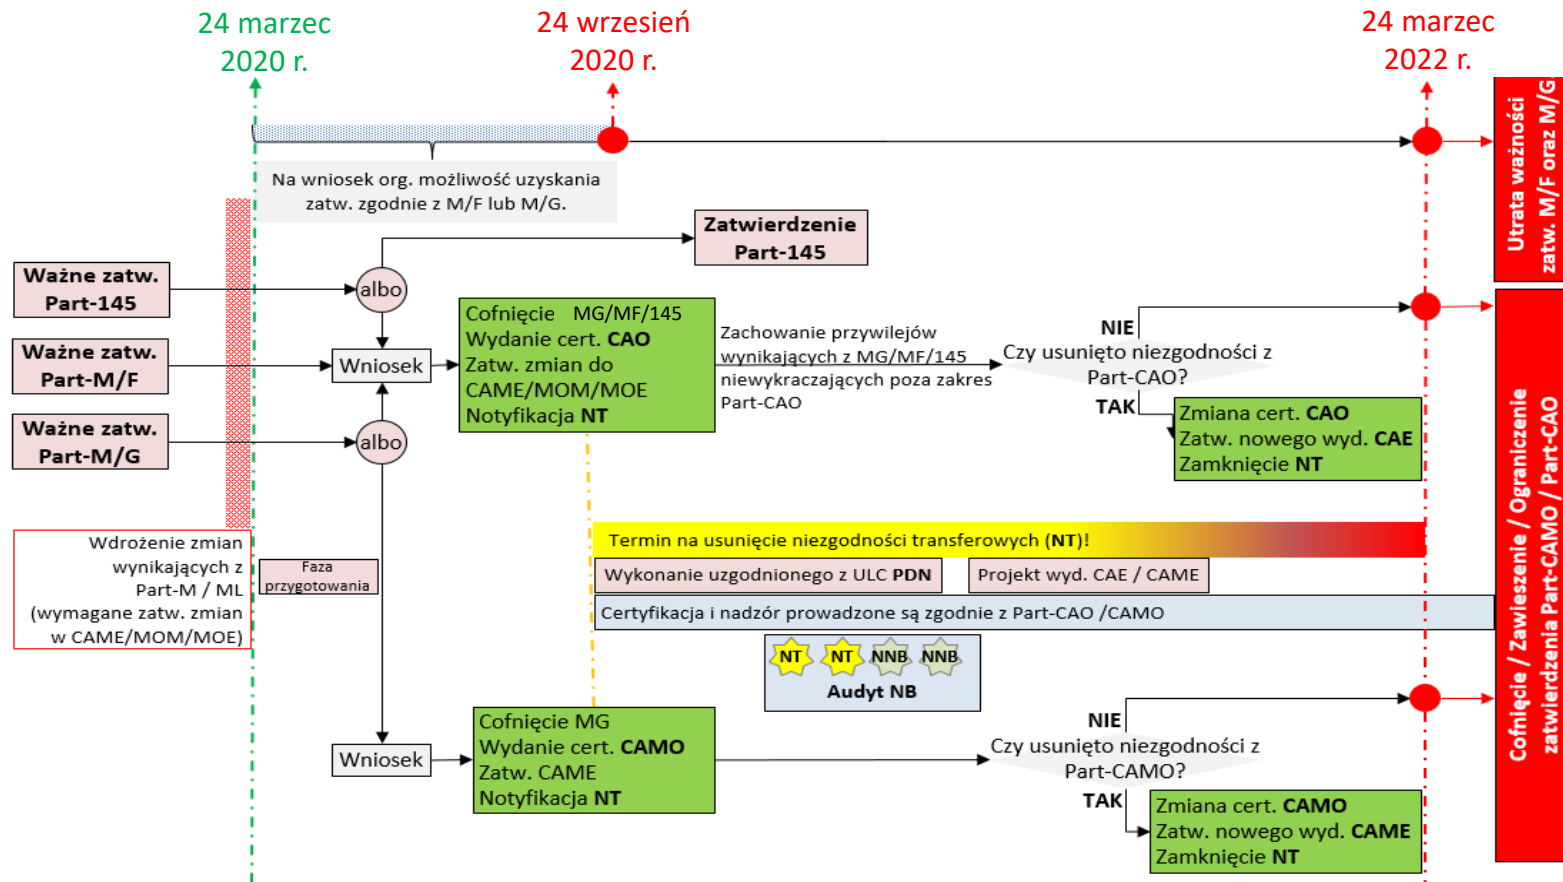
24 marzec 2020 r.

24 wrzesień 2020 r.

24 marzec 2022 r.

Utrata ważności zatw. M/F oraz M/G

Na wniosek org. możliwość uzyskania zatw. zgodnie z M/F lub M/G.

Zatwierdzenie Part-145

Ważne zatw. Part-145

albo

Ważne zatw. Part-M/F

Wniosek

Ważne zatw. Part-M/G

albo

Cofnięcie MG/MF/145
Wydanie cert. CAO
Zatw. zmian do CAME/MOM/MOE
Notyfikacja NT

Zachowanie przywilejów wynikających z MG/MF/145 niewykraczających poza zakres Part-CAO

NIE

Czy usunięto niezgodności z Part-CAO?

TAK

Zmiana cert. CAO
Zatw. nowego wyd. CAE
Zamknięcie NT

Wdrożenie zmian wynikających z Part-M / ML (wymagane zatw. zmian w CAME/MOM/MOE)

Faza przygotowania

Termin na usunięcie niezgodności transferowych (NT)!

Wykonanie uzgodnionego z ULC PDN

Projekt wyd. CAE / CAME

Certyfikacja i nadzór prowadzone są zgodnie z Part-CAO /CAMO

NT NT NNB NNB
Audyt NB

Cofnięcie MG
Wydanie cert. CAMO
Zatw. CAME
Notyfikacja NT

Wniosek

NIE

Czy usunięto niezgodności z Part-CAMO?

TAK

Zmiana cert. CAMO
Zatw. nowego wyd. CAME
Zamknięcie NT

Cofnięcie / Zawieszenie / Ograniczenie zatwierdzenia Part-CAMO / Part-CAO